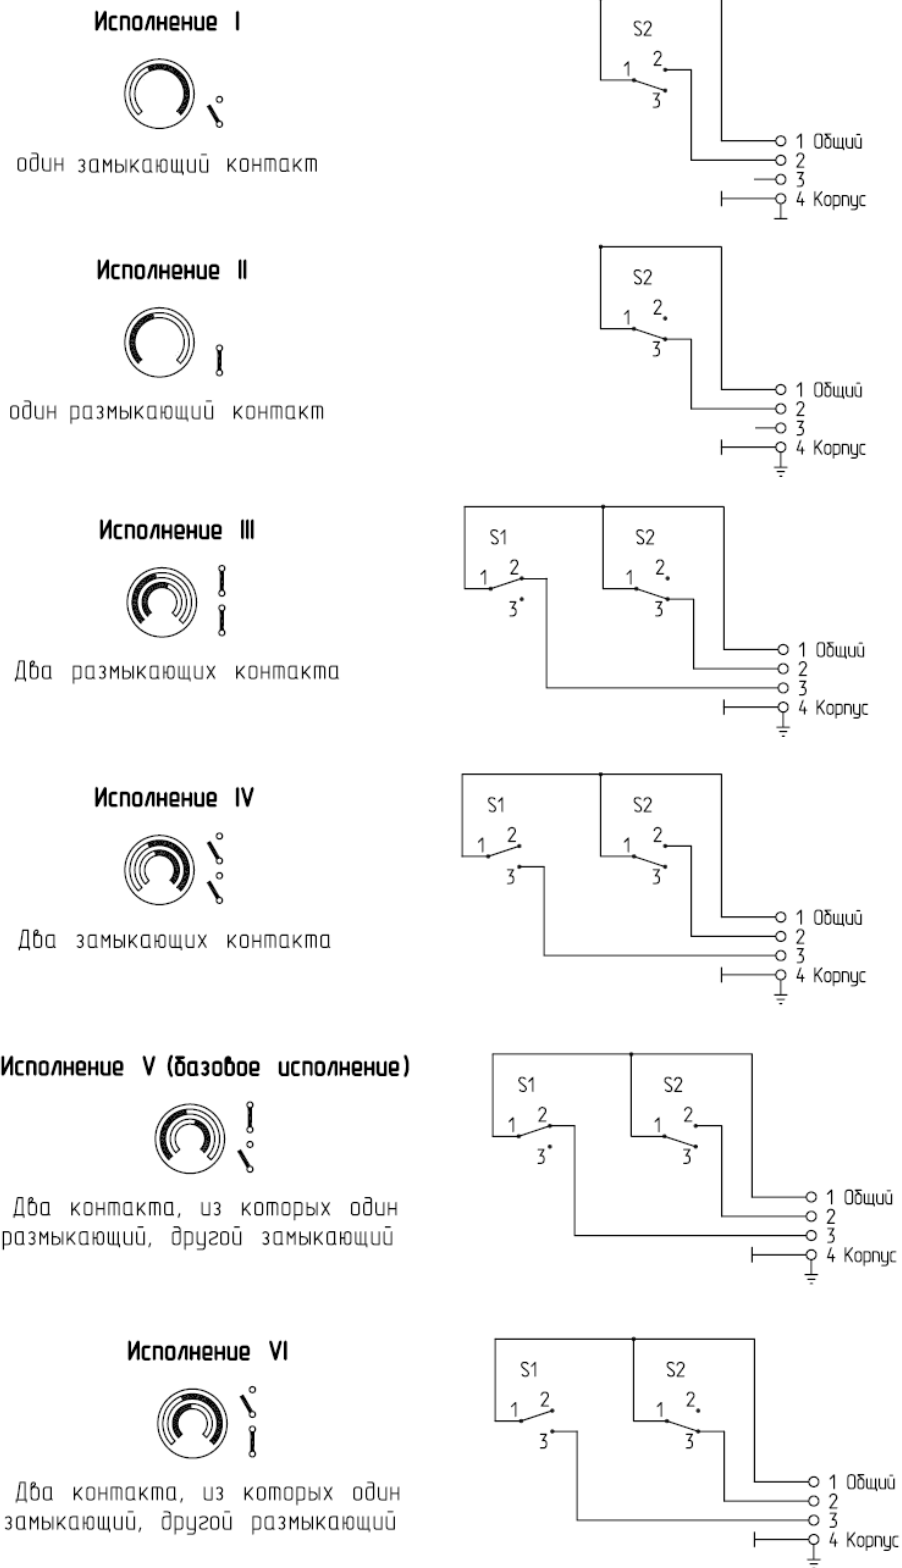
Исполнение I

один замыкающий контакт

S2
1 2 3

1 Общий
2
3
4 Корпус

Исполнение II

один размыкающий контакт

S2
1 2 3

1 Общий
2
3
4 Корпус

Исполнение III

Два размыкающих контакта

S1
1 2 3
S2
1 2 3

1 Общий
2
3
4 Корпус

Исполнение IV

Два замыкающих контакта

S1
1 2 3
S2
1 2 3

1 Общий
2
3
4 Корпус

Исполнение V (базовое исполнение)

Два контакта, из которых один размыкающий, другой замыкающий

S1
1 2 3
S2
1 2 3

1 Общий
2
3
4 Корпус

Исполнение VI

Два контакта, из которых один замыкающий, другой размыкающий

S1
1 2 3
S2
1 2 3

1 Общий
2
3
4 Корпус